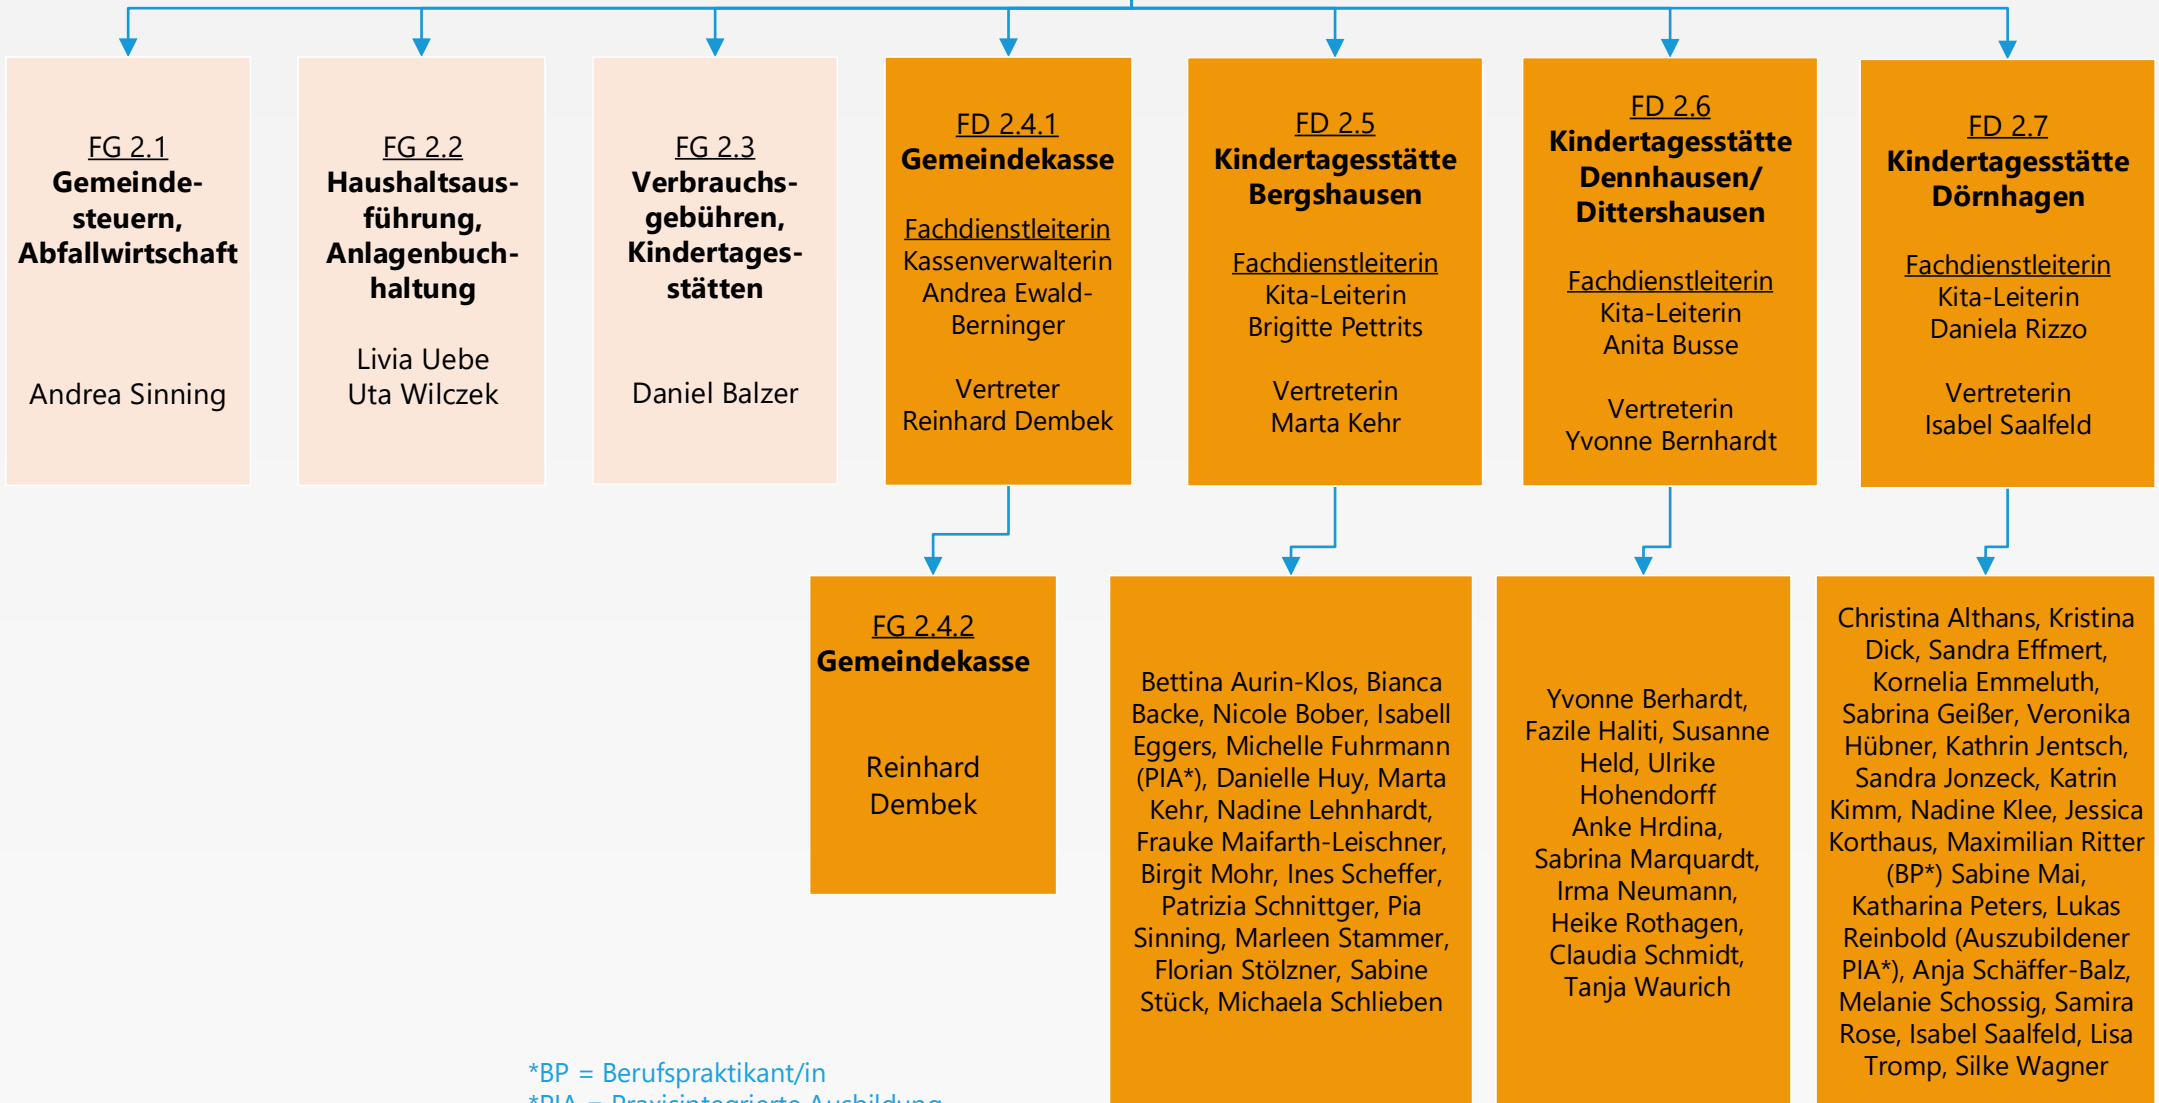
FG 2.1
Gemeindesteuern, Abfallwirtschaft

Andrea Sinning

FG 2.2
Haushaltsausführung, Anlagenbuchhaltung

Livia Uebe
Uta Wilczek

FG 2.3
Verbrauchsgebühren, Kindertagesstätten

Daniel Balzer

FD 2.4.1
Gemeindekasse

Fachdienstleiterin
Kassenverwalterin
Andrea Ewald-Berninger

Vertreter
Reinhard Dembek

FD 2.5
Kindertagesstätte Bergshausen

Fachdienstleiterin
Kita-Leiterin
Brigitte Pettrits

Vertreterin
Marta Kehr

FD 2.6
Kindertagesstätte Dennhausen/ Dittershausen

Fachdienstleiterin
Kita-Leiterin
Anita Busse

Vertreterin
Yvonne Bernhardt

FD 2.7
Kindertagesstätte Dörnhagen

Fachdienstleiterin
Kita-Leiterin
Daniela Rizzo

Vertreterin
Isabel Saalfeld

FG 2.4.2
Gemeindekasse

Reinhard Dembek

Bettina Aurin-Klos, Bianca Backe, Nicole Bober, Isabell Eggers, Michelle Fuhrmann (PIA*), Danielle Huy, Marta Kehr, Nadine Lehnhardt, Frauke Maifarth-Leischner, Birgit Mohr, Ines Scheffer, Patrizia Schnittger, Pia Sinning, Marleen Stammer, Florian Stölzner, Sabine Stück, Michaela Schlieben

Yvonne Berhardt, Fazile Haliti, Susanne Held, Ulrike Hohendorff Anke Hrdina, Sabrina Marquardt, Irma Neumann, Heike Rothagen, Claudia Schmidt, Tanja Waurich

Christina Althans, Kristina Dick, Sandra Effmert, Kornelia Emmeluth, Sabrina Geißer, Veronika Hübner, Kathrin Jentsch, Sandra Jonzeck, Katrin Kimm, Nadine Klee, Jessica Korthaus, Maximilian Ritter (BP*) Sabine Mai, Katharina Peters, Lukas Reinbold (Auszubildener PIA*), Anja Schäffer-Balz, Melanie Schossig, Samira Rose, Isabel Saalfeld, Lisa Tromp, Silke Wagner

*BP = Berufspraktikant/in
*PIA = Praxisintegrierte Ausbildung